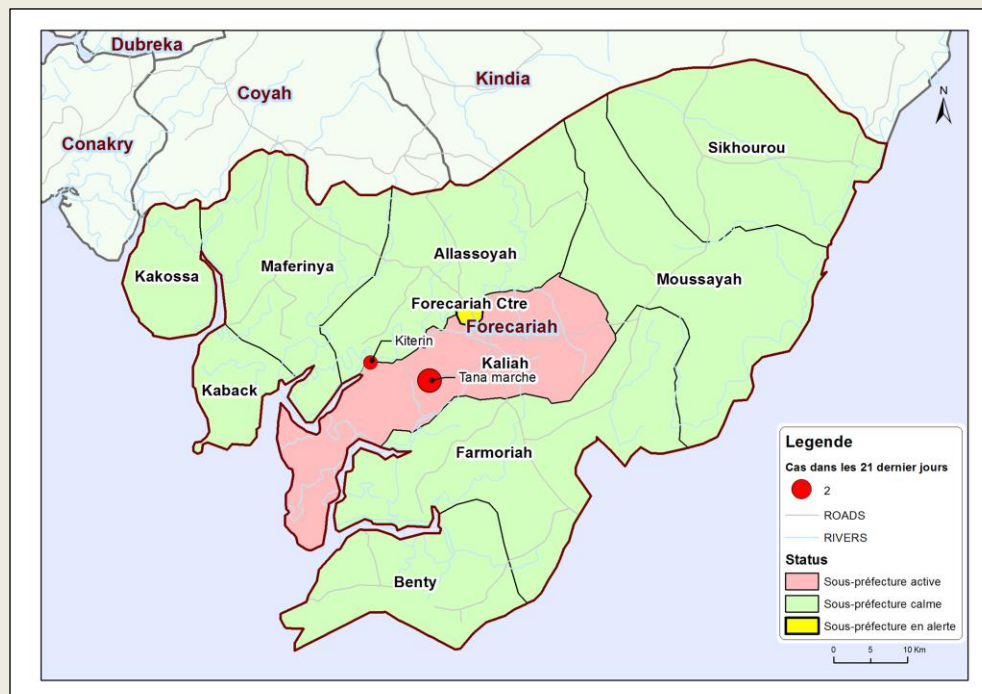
Dubreka
Coyah
Kindia
Conakry
N
Sikhourou
Kakossa
Maferinya
Allassoyah
Moussayah
Forecariah Ctre
Forecariah
Kiterin
Kaliah
Tana marche
Kaback
Farmoriah
Benty

Legende
Cas dans les 21 dernier jours
2
ROADS
RIVERS
Status
Sous-préfecture active
Sous-préfecture calme
Sous-préfecture en alerte
0 5 10 Km